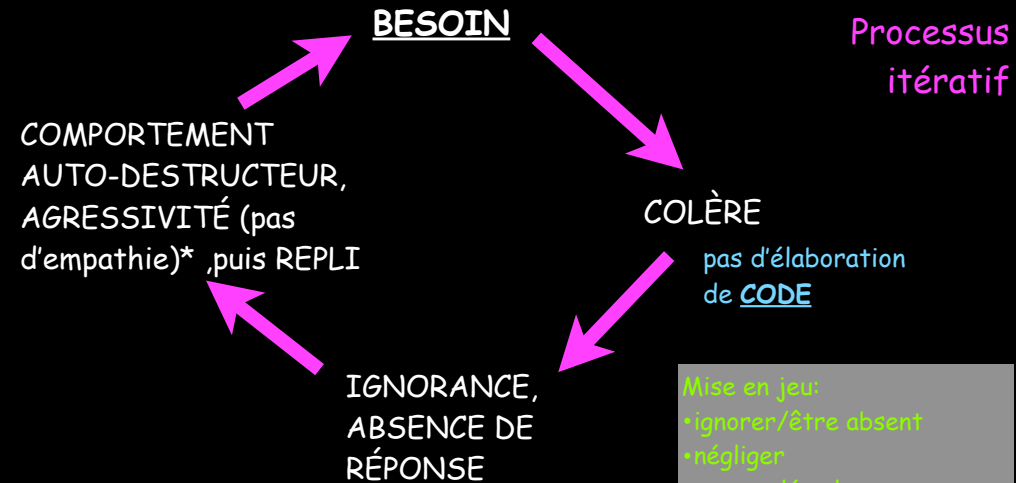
**BESOIN**

Processus itératif

COLÈRE

pas d'élaboration de **CODE**

IGNORANCE, ABSENCE DE RÉPONSE

COMPORTEMENT AUTO-DESTRUCTEUR, AGRESSIVITÉ (pas d'empathie)* ,puis REPLI

Mise en jeu:
•ignorer/être absent
•négliger
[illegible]